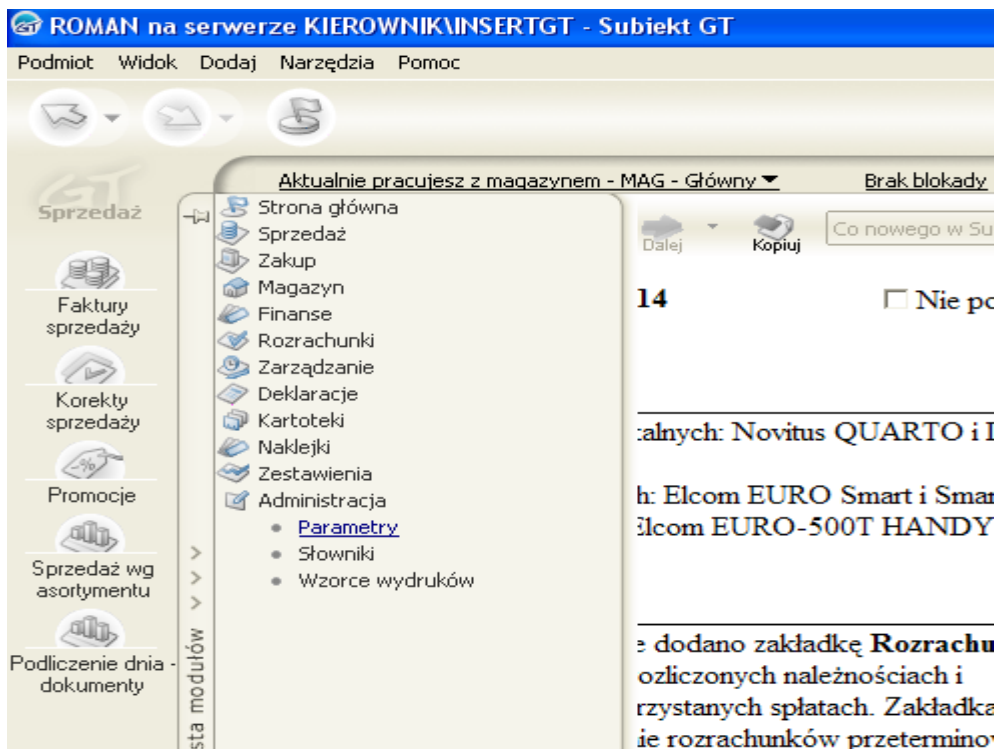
ROMAN na serwerze KIEROWNIK\INSERTGT - Subiekt GT

Podmiot Widok Dodaj Narzędzia Pomoc

Aktualnie pracujesz z magazynem - MAG - Główny ▾

Brak blokady

Sprzedaż

Faktury sprzedaży

Korekty sprzedaży

Promocje

Sprzedaż wg asortymentu

Podliczenie dnia - dokumenty

sta modułów

Strona główna
Sprzedaż
Zakup
Magazyn
Finanse
Rozrachunki
Zarządzanie
Deklaracje
Kartoteki
Naklejki
Zestawienia
Administracja
• Parametry
• Słowniki
• Wzorce wydruków

Dalej

Kopiuj

Co nowego w Su

14

☐ Nie po

alnych: Novitus QUARTO i I

h: Elcom EURO Smart i Smar
Elcom EURO-500T HANDY

e dodano zakładkę Rozrachu
ozliczonych należnościach i
rzystanych spłatach. Zakładka
ie rozrachunków przeterminow